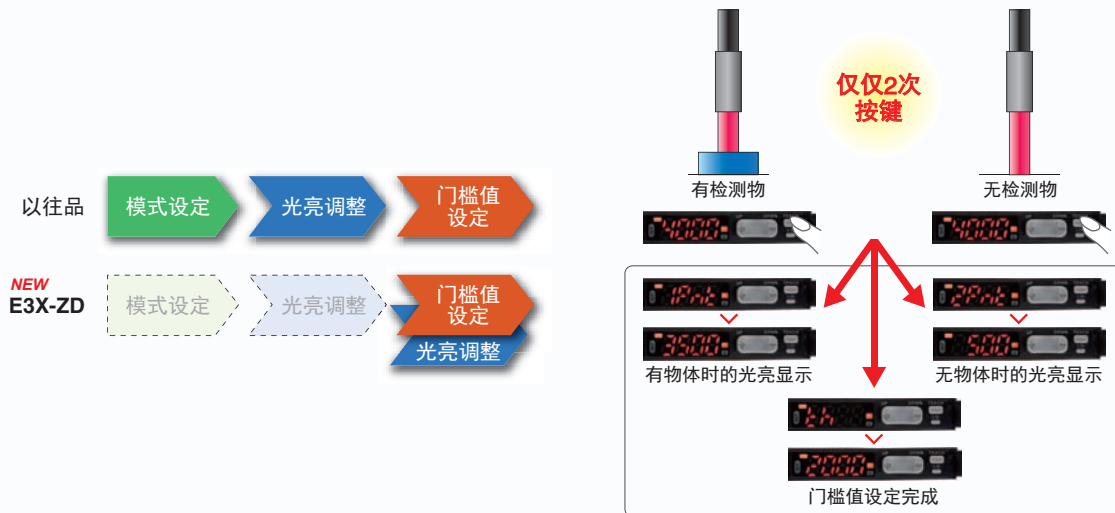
以往品
模式设定
光亮调整
门槛值设定

NEW
E3X-ZD
模式设定
光亮调整
门槛值设定
光亮调整

仅仅2次按键

有检测物
4000

无检测物
4000

1Pnt
3500
有物体时的光亮显示

2Pnt
500
无物体时的光亮显示

th
2000
门槛值设定完成